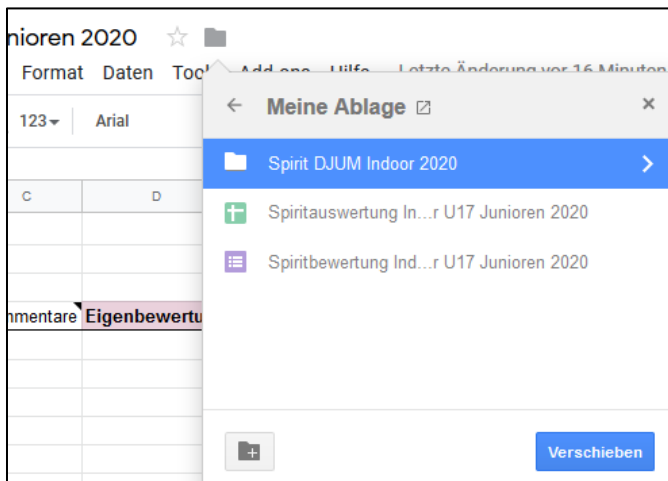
nioren 2020

Format Daten Too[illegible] Add-ons Hilfe Letzte Änderung vor 16 Minuten

123▾ Arial

C D

nmentare Eigenbewertu

← Meine Ablage ×

Spirit DJUM Indoor 2020

Spiritauswertung In...r U17 Junioren 2020

Spiritbewertung Ind...r U17 Junioren 2020

Verschieben